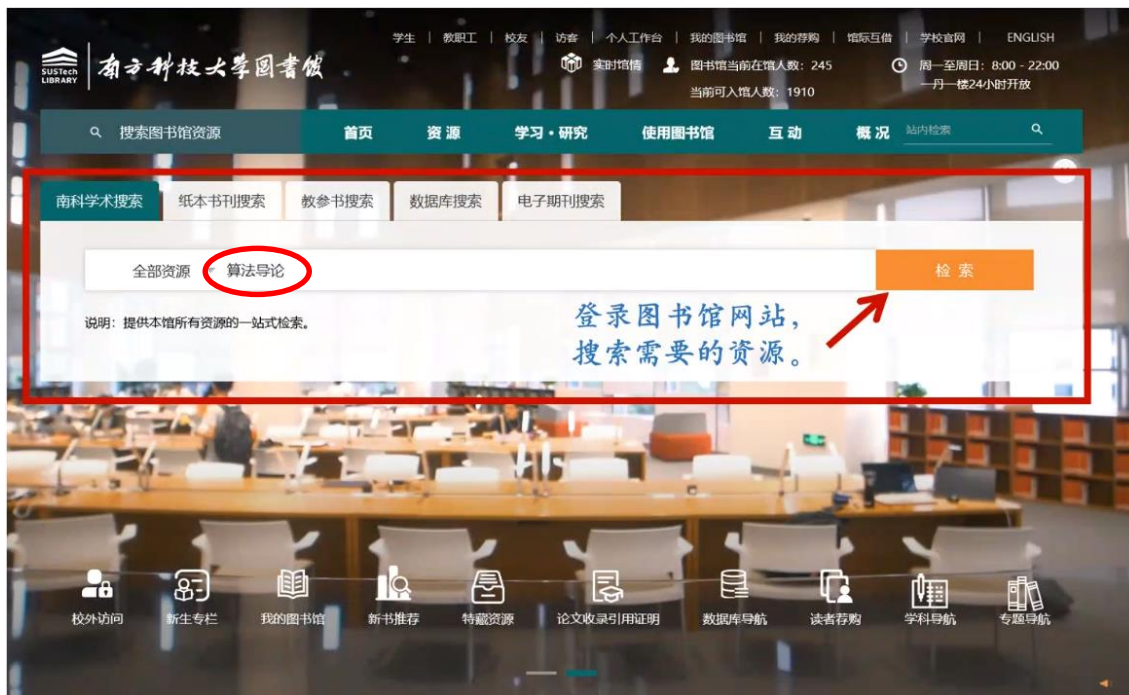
SUSTech LIBRARY 南方科技大学图书馆

学生 | 教职工 | 校友 | 访客 | 个人工作台 | 我的图书馆 | 我的荐购 | 馆际互借 | 学校官网 | ENGLISH

实时馆情 图书馆当前在馆人数：245 当前可入馆人数：1910

周一至周日：8:00 - 22:00 一丹一楼24小时开放

搜索图书馆资源 首页 资源 学习·研究 使用图书馆 互动 概况 站内检索

南科学术搜索 纸本书刊搜索 教参书搜索 数据库搜索 电子期刊搜索

全部资源 算法导论 检索

说明：提供本馆所有资源的一站式检索。

登录图书馆网站，
搜索需要的资源。

校外访问 新生专栏 我的图书馆 新书推荐 特藏资源 论文收录引用证明 数据库导航 读者荐购 学科导航 专题导航